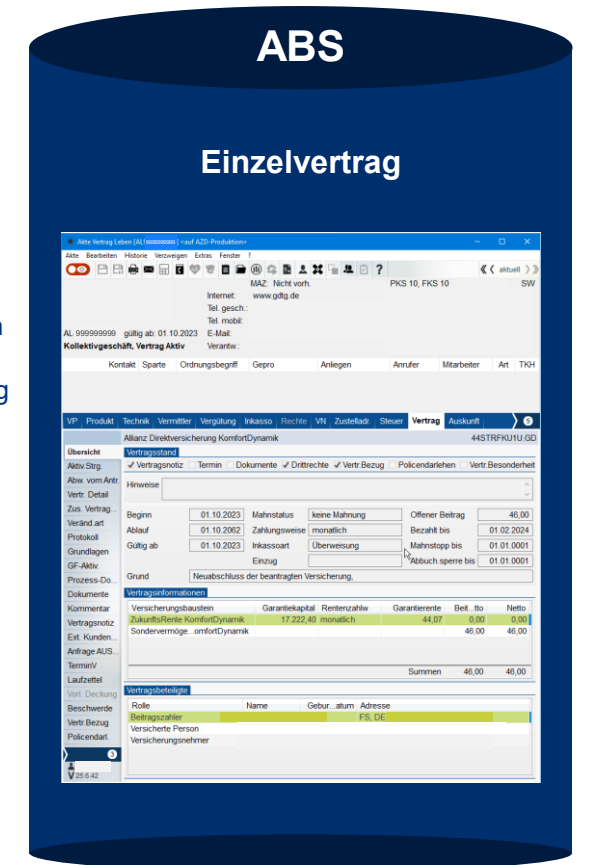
ABS

Einzelvertrag

Akte Vertrag Leben (AL:000000000) <auf AZD-Produktion>

Akte Bearbeiten Historie Verzweigen Extras Fenster ?

aktuell

MAZ: Nicht vorh.
Internet: www.gdtg.de
Tel. gesch.:
Tel. mobil:
E-Mail:
Verantw.:

PKS 10, FKS 10
SW

AL: 999999999 gültig ab: 01.10.2023
Kollektivgeschäft, Vertrag Aktiv

| Kontakt | Sparte | Ordnungsbegriff | Gepro | Anliegen | Anrufer | Mitarbeiter | Art | TKH |
|---|---|---|---|---|---|---|---|---|

VP Produkt Technik Vermittler Vergütung Inkasso Rechte VN Zustelladr. Steuer Vertrag Auskunft 5

Übersicht
Aktiv.Strg.
Abw. vom Antr.
Vertr. Detail
Zus. Vertrag...
Veränd.art
Protokoll
Grundlagen
GF-Aktiv.
Prozess-Do...
Dokumente
Kommentar
Vertragsnotiz
Ext. Kunden...
Anfrage AUS...
TerminV
Laufzettel
Vorl. Deckung
Beschwerde
Vertr.Bezug
Policendarl.
3
V 25.6.42

Allianz Direktversicherung KomfortDynamik 44STRFKU1U.GD

Vertragsstand
✓ Vertragsnotiz Termin Dokumente ✓ Drittrechte ✓ Vertr.Bezug Policendarlehen Vertr.Besonderheit

Hinweise

Beginn 01.10.2023 Mahnstatus keine Mahnung Offener Beitrag 46,00
Ablauf 01.10.2062 Zahlungsweise monatlich Bezahlt bis 01.02.2024
Gültig ab 01.10.2023 Inkassoart Überweisung Mahnstopp bis 01.01.0001
Einzug Abbuch.sperre bis 01.01.0001
Grund Neuabschluss der beantragten Versicherung,

Vertragsinformationen

| Versicherungsbaustein | Garantiekapital | Rentenzahlw | Garantierente | Beit...tto | Netto |
|---|---|---|---|---|---|
| ZukunftsRente KomfortDynamik | 17.222,40 | monatlich | 44,07 | 0,00 | 0,00 |
| Sondervermöge...omfortDynamik | | | | 46,00 | 46,00 |
| | | | Summen | 46,00 | 46,00 |

Vertragsbeteiligte

| Rolle | Name | Gebur...atum | Adresse |
|---|---|---|---|
| Beitragszahler | | | FS, DE; |
| Versicherte Person | | | |
| Versicherungsnehmer | | | |